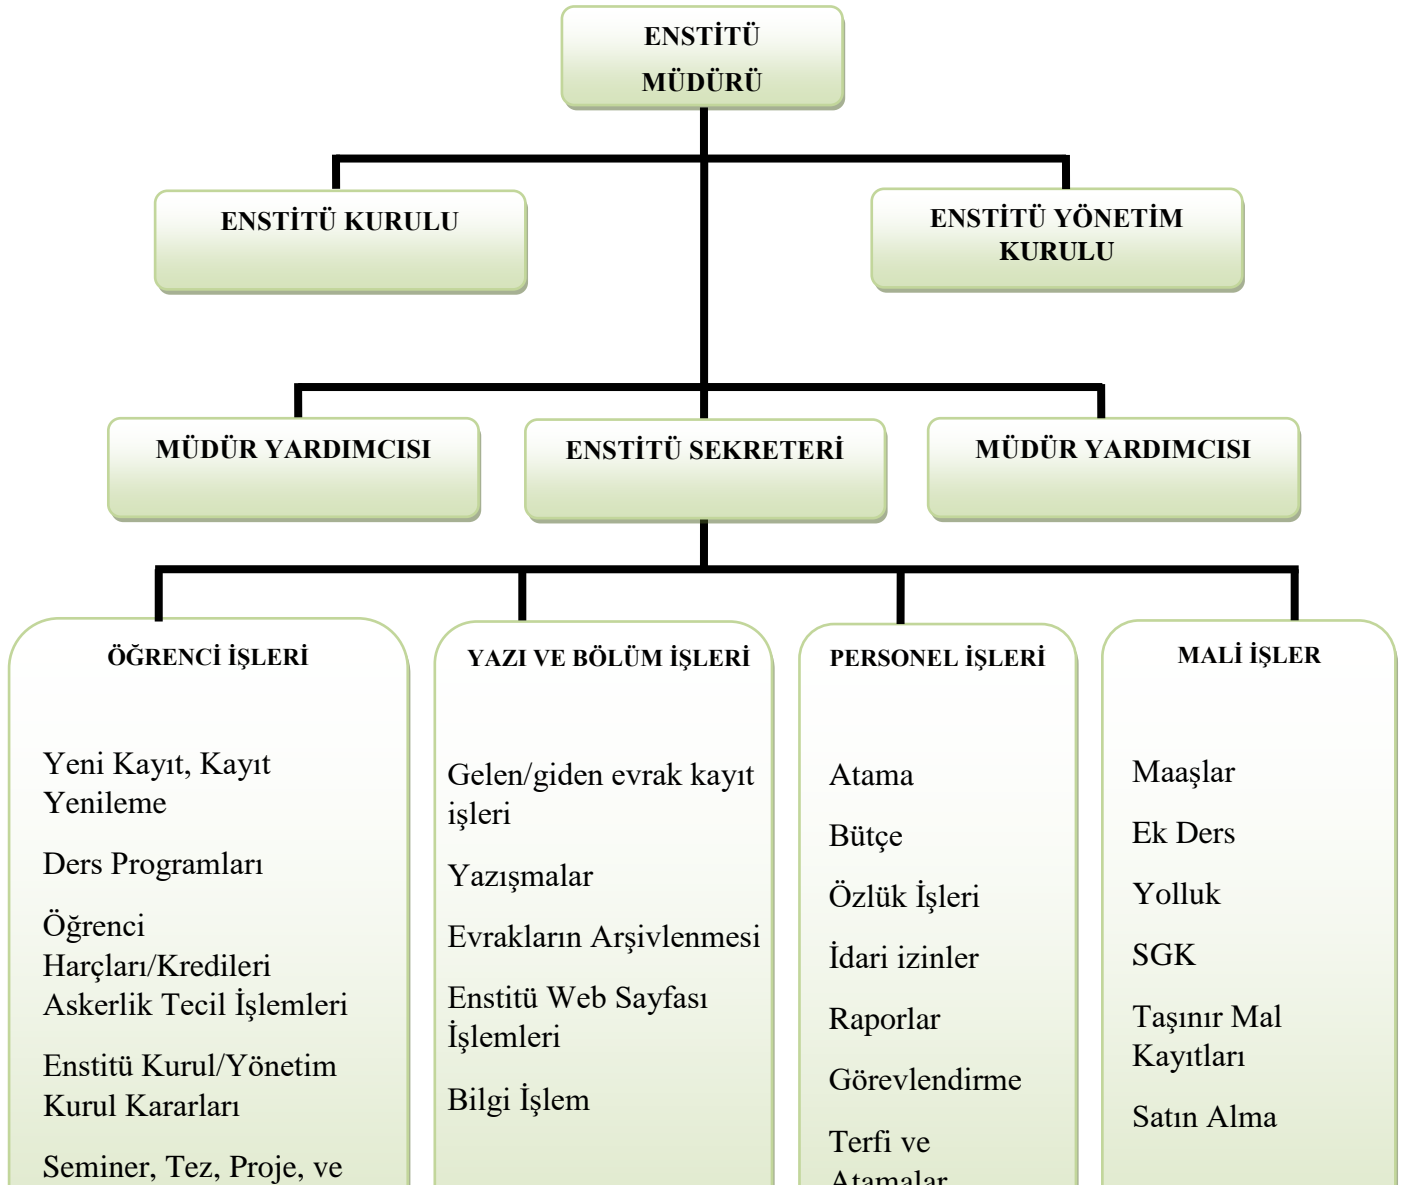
ENSTİTÜ MÜDÜRÜ

ENSTİTÜ KURULU

ENSTİTÜ YÖNETİM KURULU

MÜDÜR YARDIMCISI

ENSTİTÜ SEKRETERİ

MÜDÜR YARDIMCISI

ÖĞRENCİ İŞLERİ

Yeni Kayıt, Kayıt Yenileme

Ders Programları

Öğrenci Harçları/Kredileri Askerlik Tecil İşlemleri

Enstitü Kurul/Yönetim Kurul Kararları

Seminer, Tez, Proje, ve

YAZI VE BÖLÜM İŞLERİ

Gelen/giden evrak kayıt işleri

Yazışmalar

Evrakların Arşivlenmesi

Enstitü Web Sayfası İşlemleri

Bilgi İşlem

PERSONEL İŞLERİ

Atama

Bütçe

Özlük İşleri

İdari izinler

Raporlar

Görevlendirme

Terfi ve Atamalar

MALİ İŞLER

Maaşlar

Ek Ders

Yolluk

SGK

Taşınır Mal Kayıtları

Satın Alma